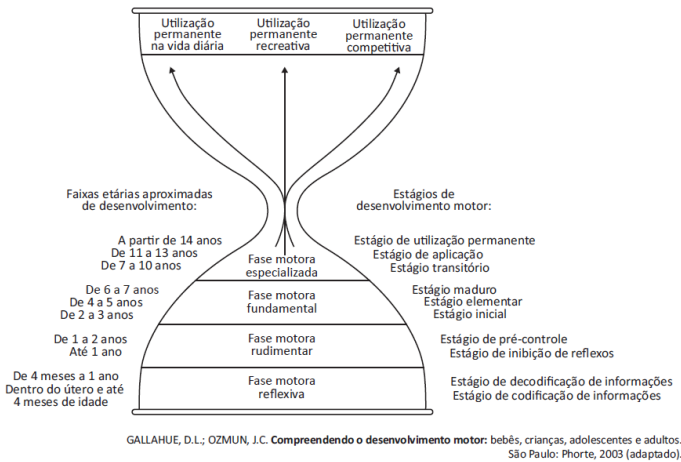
Utilização permanente na vida diária

Utilização permanente recreativa

Utilização permanente competitiva

Faixas etárias aproximadas de desenvolvimento:

Estágios de desenvolvimento motor:

A partir de 14 anos
De 11 a 13 anos
De 7 a 10 anos

Fase motora especializada

Estágio de utilização permanente
Estágio de aplicação
Estágio transitório

De 6 a 7 anos
De 4 a 5 anos
De 2 a 3 anos

Fase motora fundamental

Estágio maduro
Estágio elementar
Estágio inicial

De 1 a 2 anos
Até 1 ano

Fase motora rudimentar

Estágio de pré-controle
Estágio de inibição de reflexos

De 4 meses a 1 ano
Dentro do útero e até 4 meses de idade

Fase motora reflexiva

Estágio de decodificação de informações
Estágio de codificação de informações

GALLAHUE, D.L.; OZMUN, J.C. Compreendendo o desenvolvimento motor: bebês, crianças, adolescentes e adultos. São Paulo: Phorte, 2003 (adaptado).